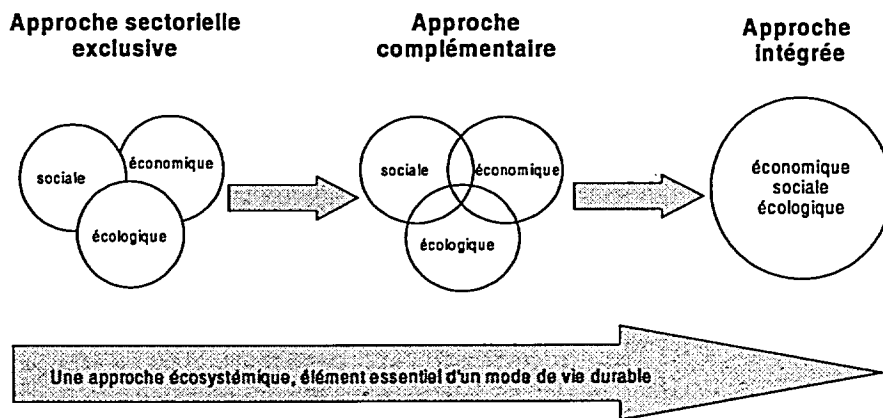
Approche sectorielle exclusive

sociale
économique
écologique

Approche complémentaire

sociale
économique
écologique

Approche intégrée

économique
sociale
écologique

Une approche écosystémique, élément essentiel d'un mode de vie durable